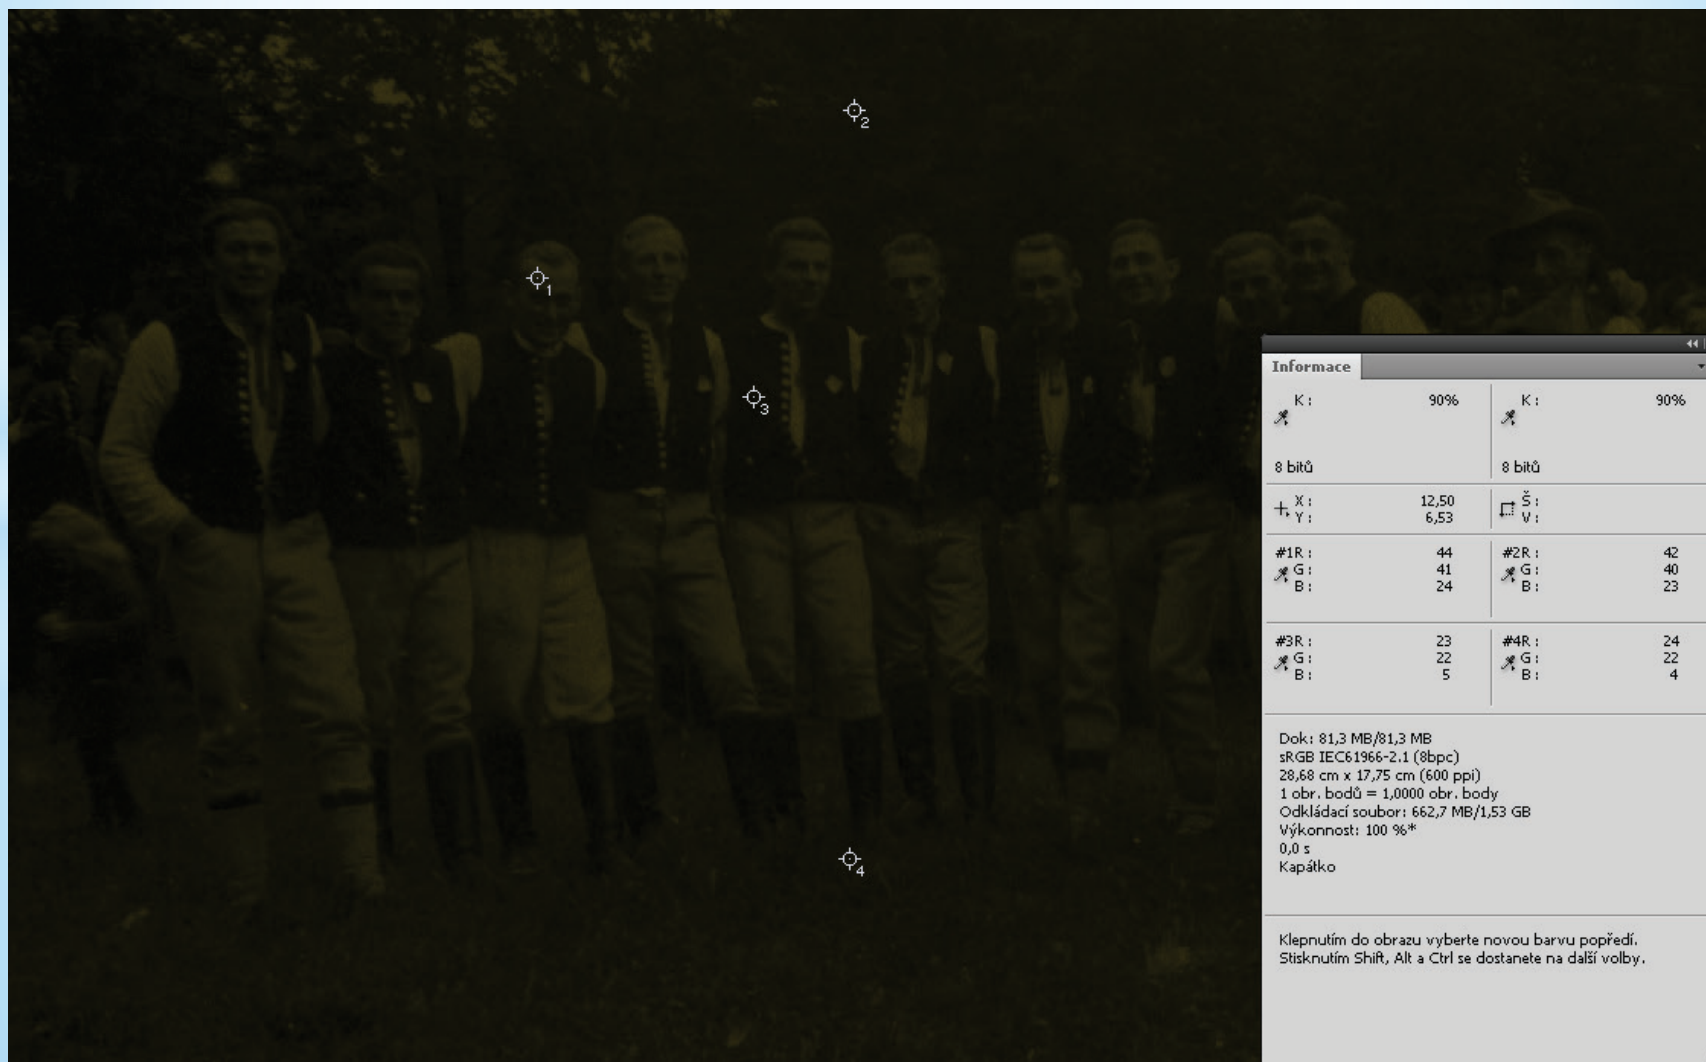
2
1
3
4

Informace

K: 90%
8 bitů

K: 90%
8 bitů

X: 12,50
Y: 6,53

Š:
V:

#1R: 44
G: 41
B: 24

#2R: 42
G: 40
B: 23

#3R: 23
G: 22
B: 5

#4R: 24
G: 22
B: 4

Dok: 81,3 MB/81,3 MB
sRGB IEC61966-2.1 (8bpc)
28,68 cm x 17,75 cm (600 ppi)
1 obr. bodů = 1,0000 obr. body
Odkládací soubor: 662,7 MB/1,53 GB
Výkonnost: 100 %*
0,0 s
Kapátko

Klepnutím do obrazu vyberte novou barvu popředí.
Stisknutím Shift, Alt a Ctrl se dostanete na další volby.